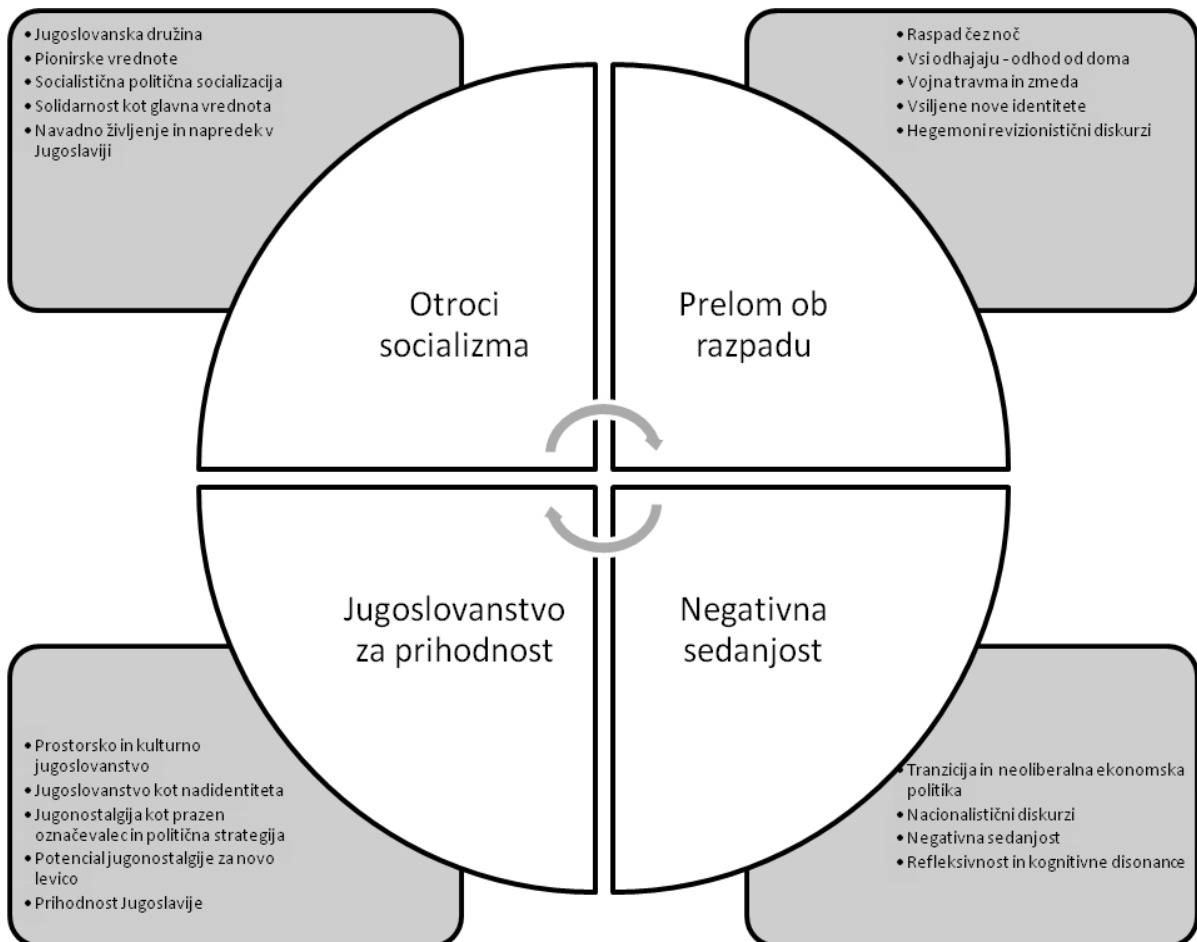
• Jugoslovanska družina
• Pionirske vrednote
• Socialistična politična socializacija
• Solidarnost kot glavna vrednota
• Navadno življenje in napredek v Jugoslaviji

• Raspad čez noč
• Vsi odhajaju - odhod od doma
• Vojna travma in zmeda
• Vsiljene nove identitete
• Hegemoni revizionistični diskurzi

Otroci socializma

Prelom ob razpadu

Jugoslovanstvo za prihodnost

Negativna sedanjost

• Prostorsko in kulturno jugoslovanstvo
• Jugoslovanstvo kot nadidentiteta
• Jugonostalgija kot prazen označevalec in politična strategija
• Potencial jugonostalgije za novo levico
• Prihodnost Jugoslavije

• Tranzicija in neoliberalna ekonomska politika
• Nacionalistični diskurzi
• Negativna sedanjost
• Refleksivnost in kognitivne disonance